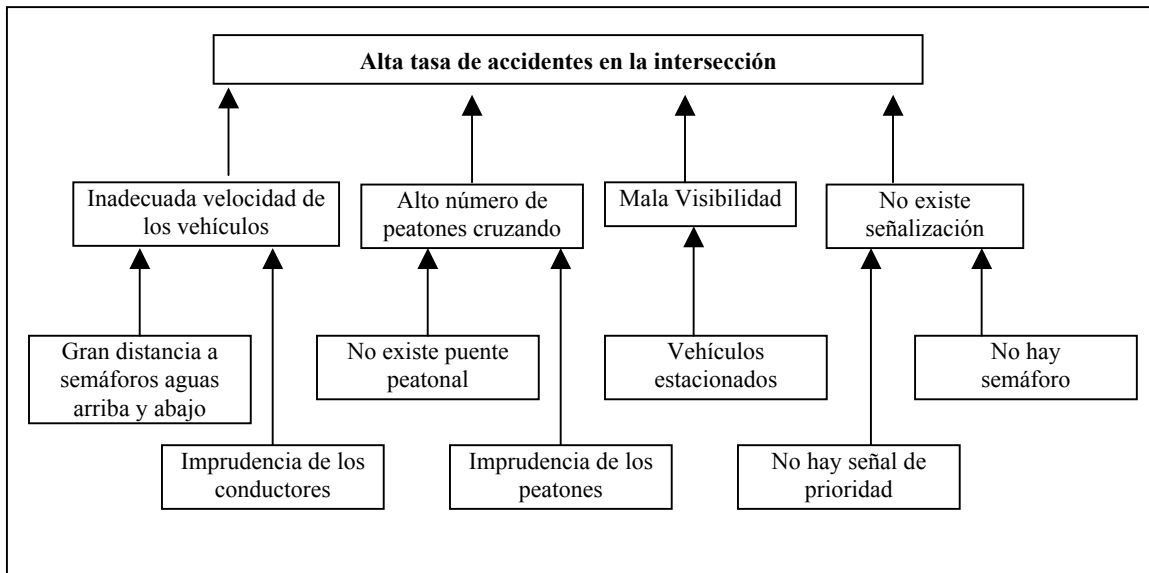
Alta tasa de accidentes en la intersección

Inadecuada velocidad de los vehículos

Alto número de peatones cruzando

Mala Visibilidad

No existe señalización

Gran distancia a semáforos aguas arriba y abajo

No existe puente peatonal

Vehículos estacionados

No hay semáforo

Imprudencia de los conductores

Imprudencia de los peatones

No hay señal de prioridad